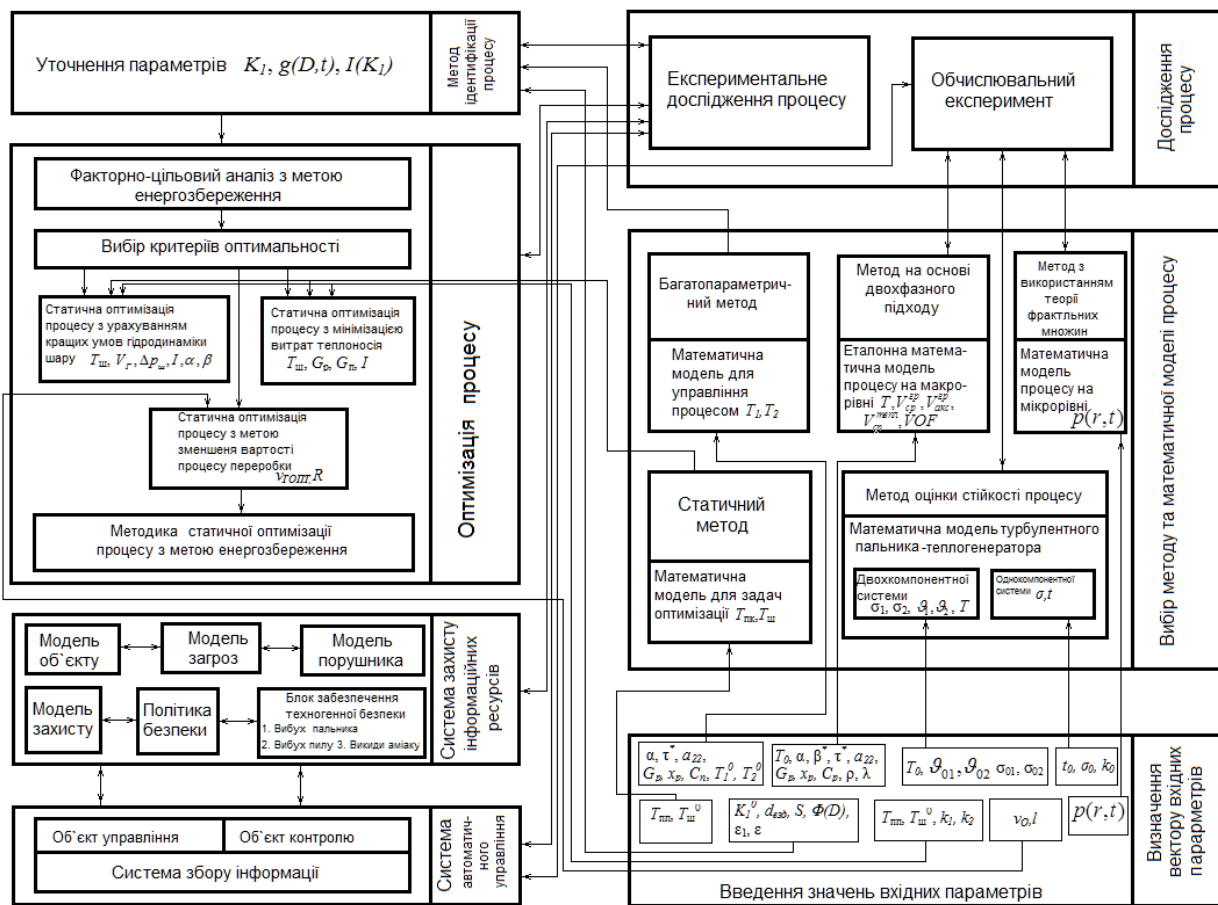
Уточнення параметрів $K_1, g(D,t), I(K_1)$

Метод ідентифікації процесу

Експериментальне дослідження процесу

Обчислювальний експеримент

Дослідження процесу

Факторно-цільовий аналіз з метою енергозбереження

Вибір критеріїв оптимальності

Статична оптимізація процесу з урахуванням кращих умов гідродинаміки шару $T_ш, V_г, \Delta p_ш, I, \alpha, \beta$

Статична оптимізація процесу з мінімізацією витрат теплоносія $T_ш, G_р, G_т, I$

Статична оптимізація процесу з метою зменшення вартості процесу переробки $v_{ГОПТ}, R$

Методика статичної оптимізації процесу з метою енергозбереження

Оптимізація процесу

Багатопараметричний метод

Математична модель для управління процесом $T_1, T_2$

Метод на основі двохфазного підходу

Еталонна математична модель процесу на макрорівні $T, V_{ср}^{гр}, V_{акс}^{гр}, V_{рад}^{тверд}, VOF$

Метод з використанням теорії фрактальних множин

Математична модель процесу на мікрорівні, $p(r,t)$

Статичний метод

Математична модель для задач оптимізації $T_{пк}, T_ш$

Метод оцінки стійкості процесу

Математична модель турбулентного пальника-теплогенератора

Двохкомпонентної системи $\sigma_1, \sigma_2, \vartheta_1, \vartheta_2, T$

Однокомпонентної системи $\sigma, t$

Вибір методу та математичної моделі процесу

Модель об`єкту

Модель загроз

Модель порушника

Модель захисту

Політика безпеки

Блок забезпечення техногенної безпеки
1. Вибух пальника
2. Вибух пилу 3. Викиди аміаку

Система захисту інформаційних ресурсів

Об`єкт управління

Об`єкт контролю

Система збору інформації

Система автоматичного управління

$\alpha, \tau^*, a_{22}, G_р, x_р, C_п, T_1^0, T_2^0$

$T_0, \alpha, \beta^*, \tau^*, a_{22}, G_р, x_р, C_р, \rho, \lambda$

$T_0, \vartheta_{01}, \vartheta_{02}, \sigma_{01}, \sigma_{02}$

$t_0, \sigma_0, k_0$

$T_{пп}, T_ш^0$

$K_1^0, d_{взд}, S, \Phi(D), \varepsilon_1, \varepsilon$

$T_{пп}, T_ш^0, k_1, k_2$

$v_O, l$

$p(r,t)$

Визначення вектору вхідних параметрів

Введення значень вхідних параметрів